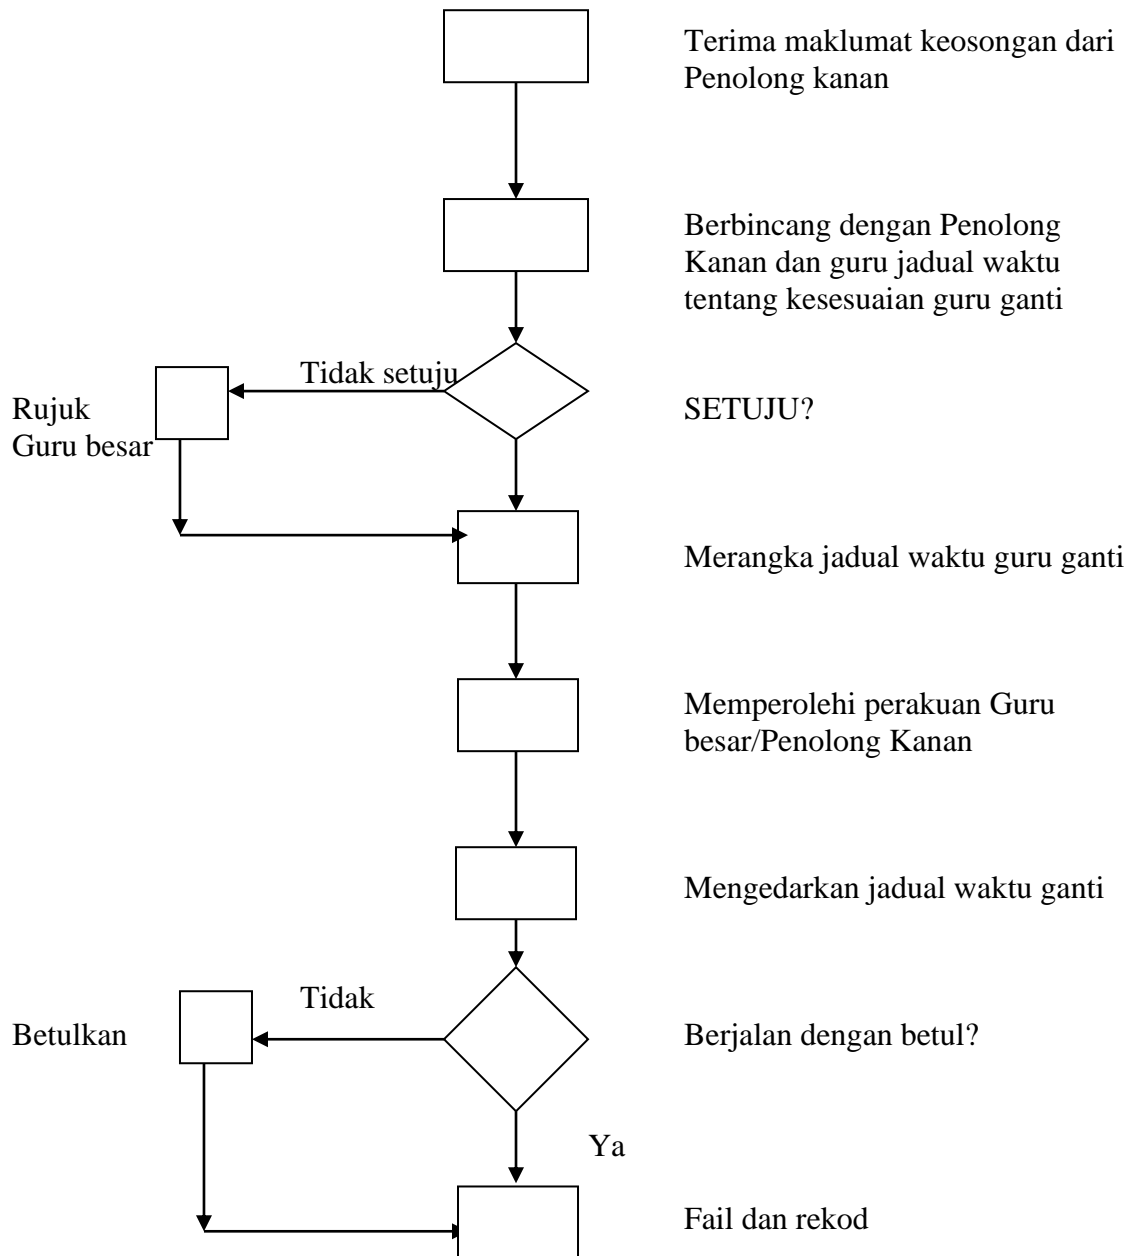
Terima maklumat keosongan dari Penolong kanan

Berbincang dengan Penolong Kanan dan guru jadual waktu tentang kesesuaian guru ganti

Tidak setuju

Rujuk Guru besar

SETUJU?

Merangka jadual waktu guru ganti

Memperolehi perakuan Guru besar/Penolong Kanan

Mengedarkan jadual waktu ganti

Tidak

Betulkan

Berjalan dengan betul?

Ya

Fail dan rekod